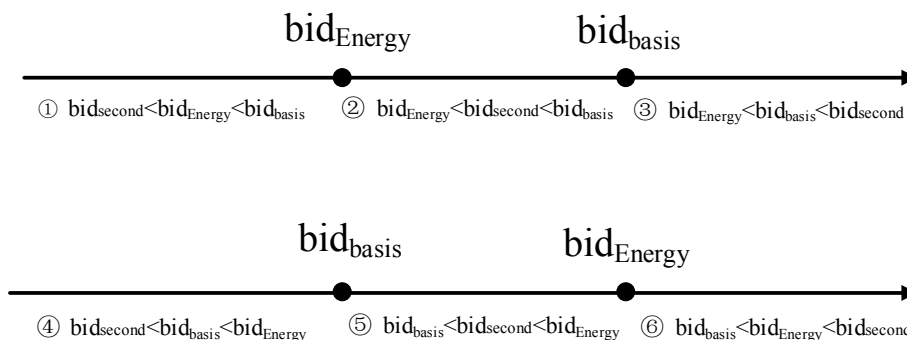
$bid_{Energy}$ $bid_{basis}$

① $bid_{second}<bid_{Energy}<bid_{basis}$ ② $bid_{Energy}<bid_{second}<bid_{basis}$ ③ $bid_{Energy}<bid_{basis}<bid_{second}$

$bid_{basis}$ $bid_{Energy}$

④ $bid_{second}<bid_{basis}<bid_{Energy}$ ⑤ $bid_{basis}<bid_{second}<bid_{Energy}$ ⑥ $bid_{basis}<bid_{Energy}<bid_{second}$